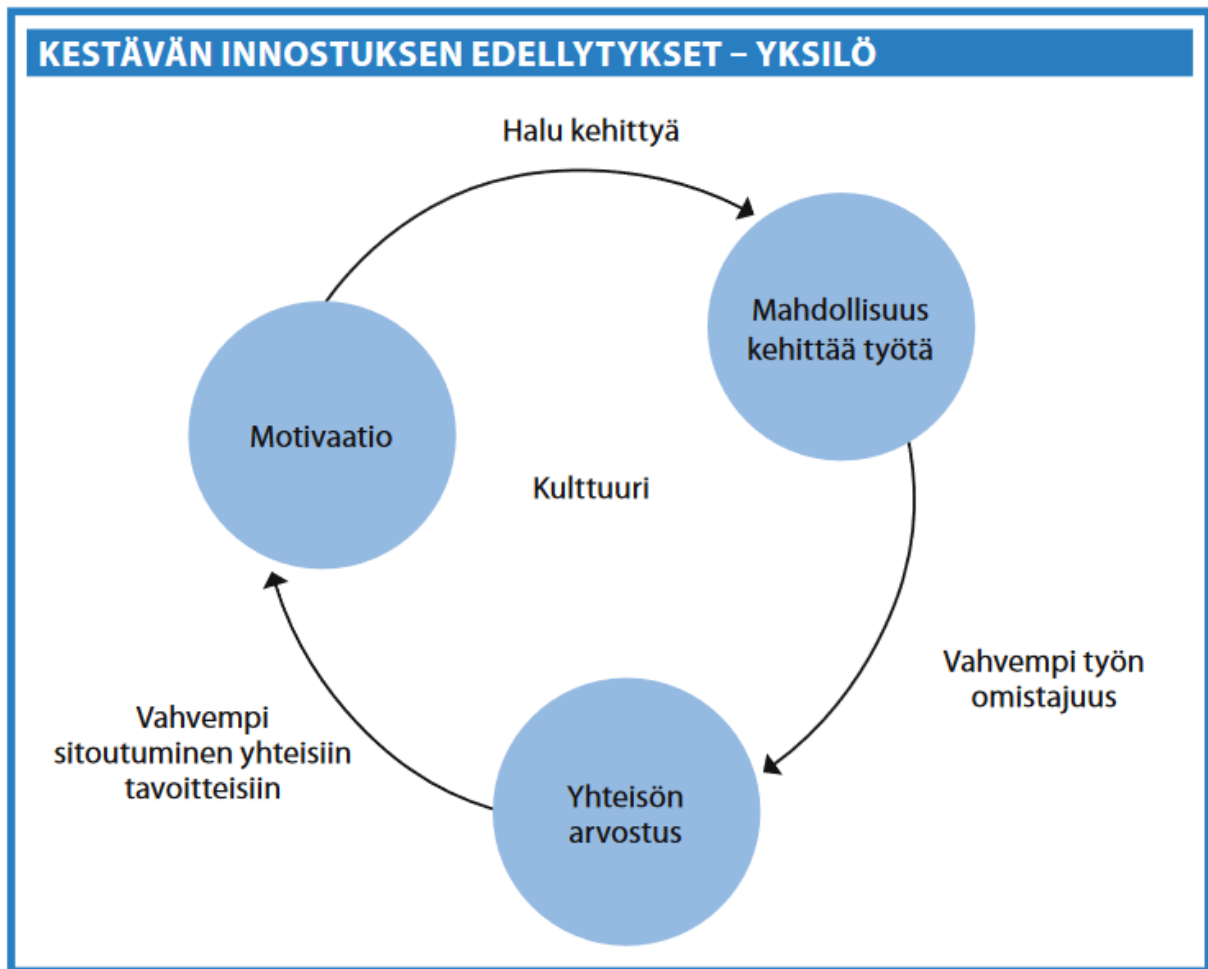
KESTÄVÄN INNOSTUKSEN EDELLYTYKSET – YKSILÖ

Halu kehittyä

Mahdollisuus kehittää työtä

Motivaatio

Kulttuuri

Vahvempi työn omistajuus

Vahvempi sitoutuminen yhteisiin tavoitteisiin

Yhteisön arvostus